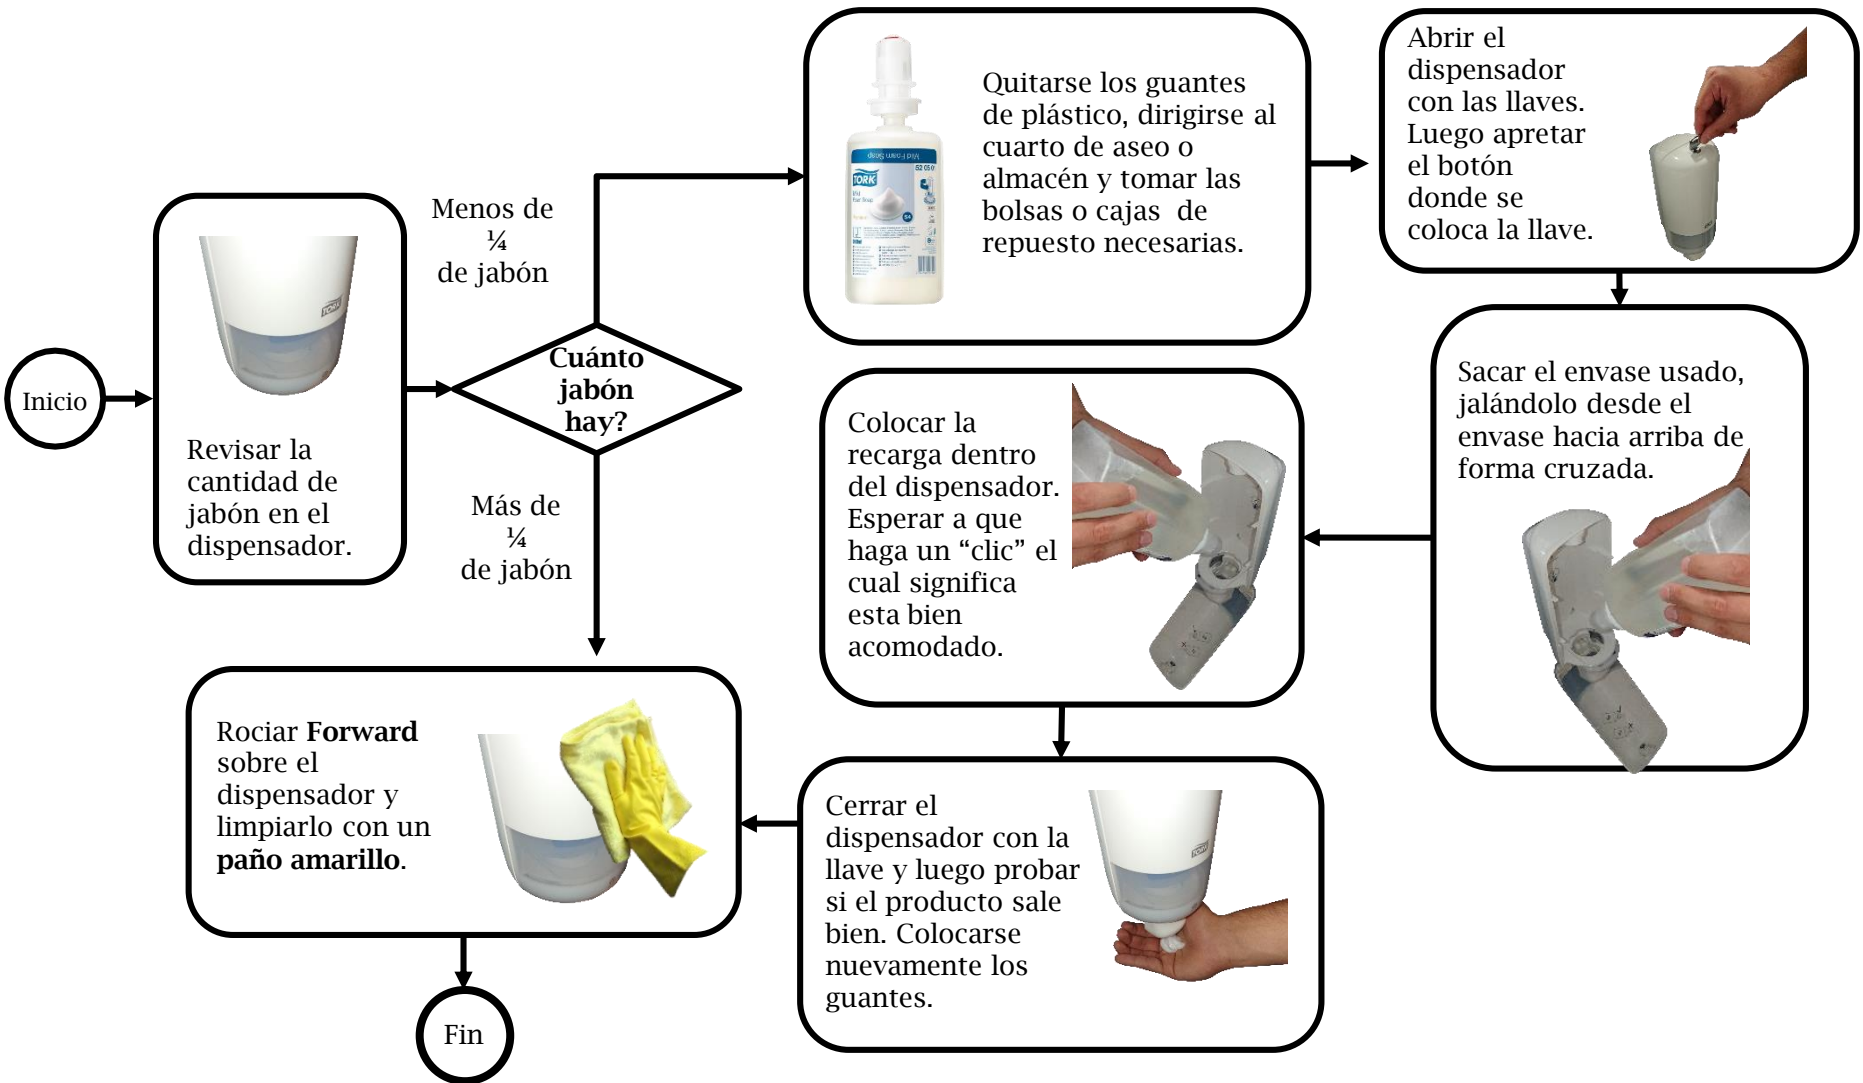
Inicio

Revisar la cantidad de jabón en el dispensador.

Cuánto jabón hay?

Menos de ¼ de jabón

Más de ¼ de jabón

Quitarse los guantes de plástico, dirigirse al cuarto de aseo o almacén y tomar las bolsas o cajas de repuesto necesarias.

Abrir el dispensador con las llaves. Luego apretar el botón donde se coloca la llave.

Sacar el envase usado, jalándolo desde el envase hacia arriba de forma cruzada.

Colocar la recarga dentro del dispensador. Esperar a que haga un “clic” el cual significa esta bien acomodado.

Cerrar el dispensador con la llave y luego probar si el producto sale bien. Colocarse nuevamente los guantes.

Rociar **Forward** sobre el dispensador y limpiarlo con un **paño amarillo**.

Fin